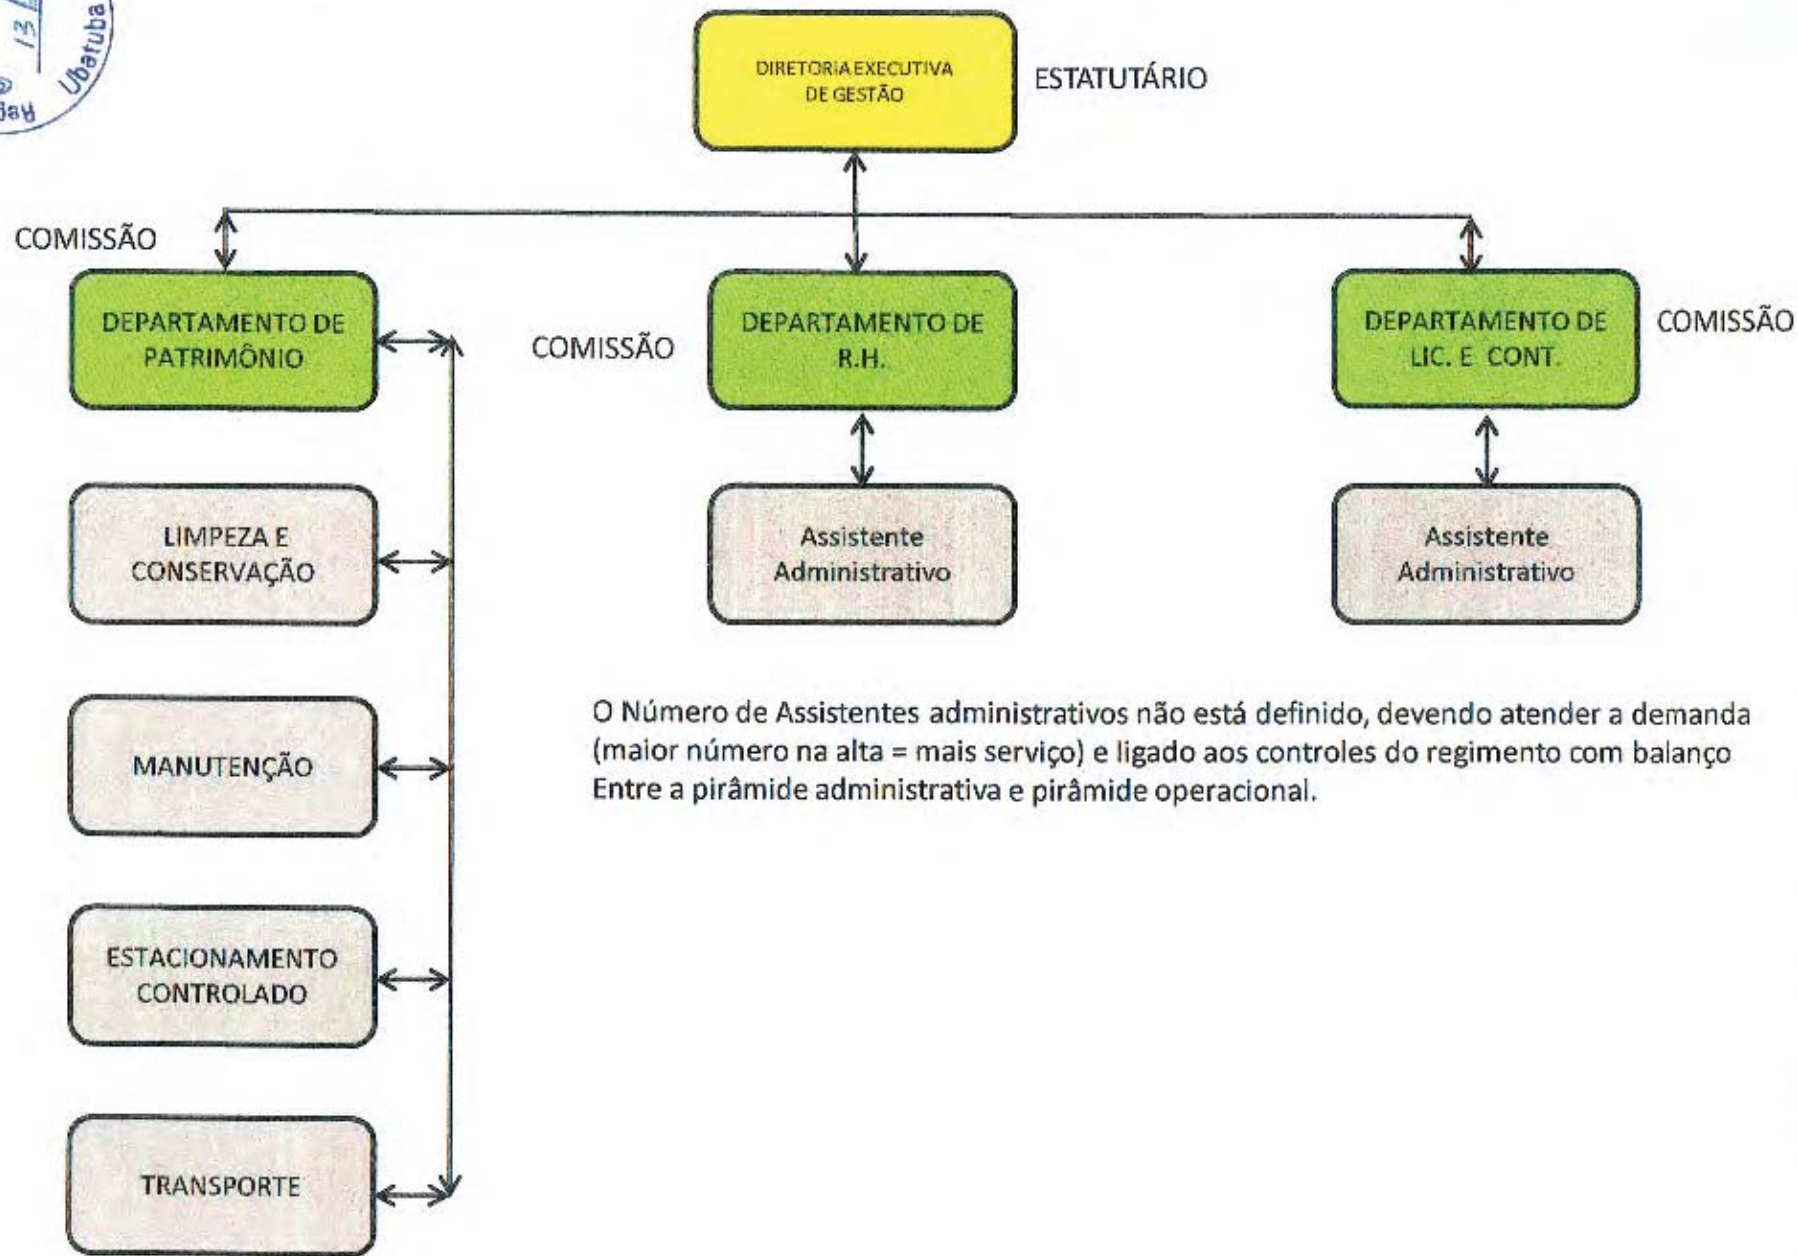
Ubatuba
13
Reg

DIRETORIA EXECUTIVA DE GESTÃO

ESTATUTÁRIO

COMISSÃO

DEPARTAMENTO DE PATRIMÔNIO

COMISSÃO

DEPARTAMENTO DE R.H.

DEPARTAMENTO DE LIC. E CONT.

COMISSÃO

LIMPEZA E CONSERVAÇÃO

Assistente Administrativo

Assistente Administrativo

MANUTENÇÃO

O Número de Assistentes administrativos não está definido, devendo atender a demanda (maior número na alta = mais serviço) e ligado aos controles do regimento com balanço Entre a pirâmide administrativa e pirâmide operacional.

ESTACIONAMENTO CONTROLADO

TRANSPORTE